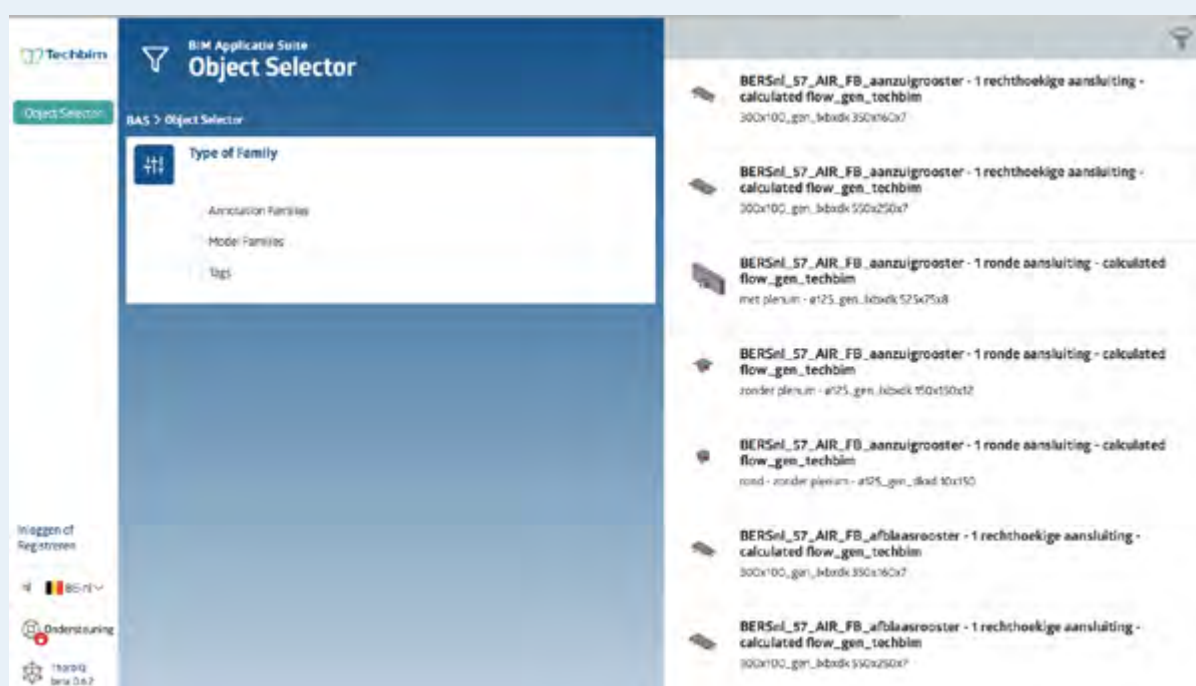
Techbim

Object Selector

BIM Applicatie Suite
Object Selector

BAS > Object Selector

Type of Family

Annotation Families

Model Families

Tags

BERSnl_57_AIR_FB_aanzuigrooster - 1 rechthoekige aansluiting - calculated flow_gen_techbim
300x100_gen_bxbxdk 350x160x7

BERSnl_57_AIR_FB_aanzuigrooster - 1 rechthoekige aansluiting - calculated flow_gen_techbim
300x100_gen_bxbxdk 550x250x7

BERSnl_57_AIR_FB_aanzuigrooster - 1 ronde aansluiting - calculated flow_gen_techbim
met plenum - ø125_gen_bxbxdk 525x75x8

BERSnl_57_AIR_FB_aanzuigrooster - 1 ronde aansluiting - calculated flow_gen_techbim
zonder plenum - ø125_gen_bxbxdk 150x150x12

BERSnl_57_AIR_FB_aanzuigrooster - 1 ronde aansluiting - calculated flow_gen_techbim
rond - zonder plenum - ø125_gen_dkxd 10x150

BERSnl_57_AIR_FB_afblaasrooster - 1 rechthoekige aansluiting - calculated flow_gen_techbim
300x100_gen_bxbxdk 350x160x7

BERSnl_57_AIR_FB_afblaasrooster - 1 rechthoekige aansluiting - calculated flow_gen_techbim
300x100_gen_bxbxdk 550x250x7

Inloggen of Registreren

BE-nl

Ondersteuning

Thorbiq beta 0.6.2